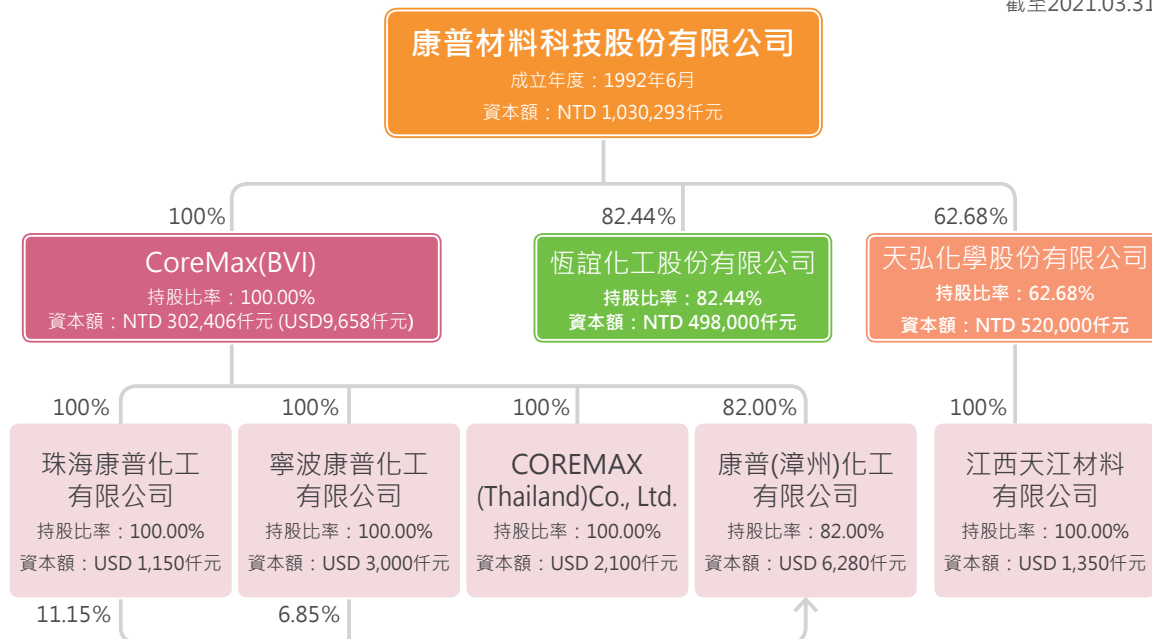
截至2021.03.31

康普材料科技股份有限公司
成立年度：1992年6月
資本額：NTD 1,030,293仟元

100%
CoreMax(BVI)
持股比率：100.00%
資本額：NTD 302,406仟元 (USD9,658仟元)

82.44%
恆誼化工股份有限公司
持股比率：82.44%
資本額：NTD 498,000仟元

62.68%
天弘化學股份有限公司
持股比率：62.68%
資本額：NTD 520,000仟元

100%
珠海康普化工有限公司
持股比率：100.00%
資本額：USD 1,150仟元

100%
寧波康普化工有限公司
持股比率：100.00%
資本額：USD 3,000仟元

100%
COREMAX (Thailand)Co., Ltd.
持股比率：100.00%
資本額：USD 2,100仟元

82.00%
康普(漳州)化工有限公司
持股比率：82.00%
資本額：USD 6,280仟元

100%
江西天江材料有限公司
持股比率：100.00%
資本額：USD 1,350仟元

11.15%
6.85%